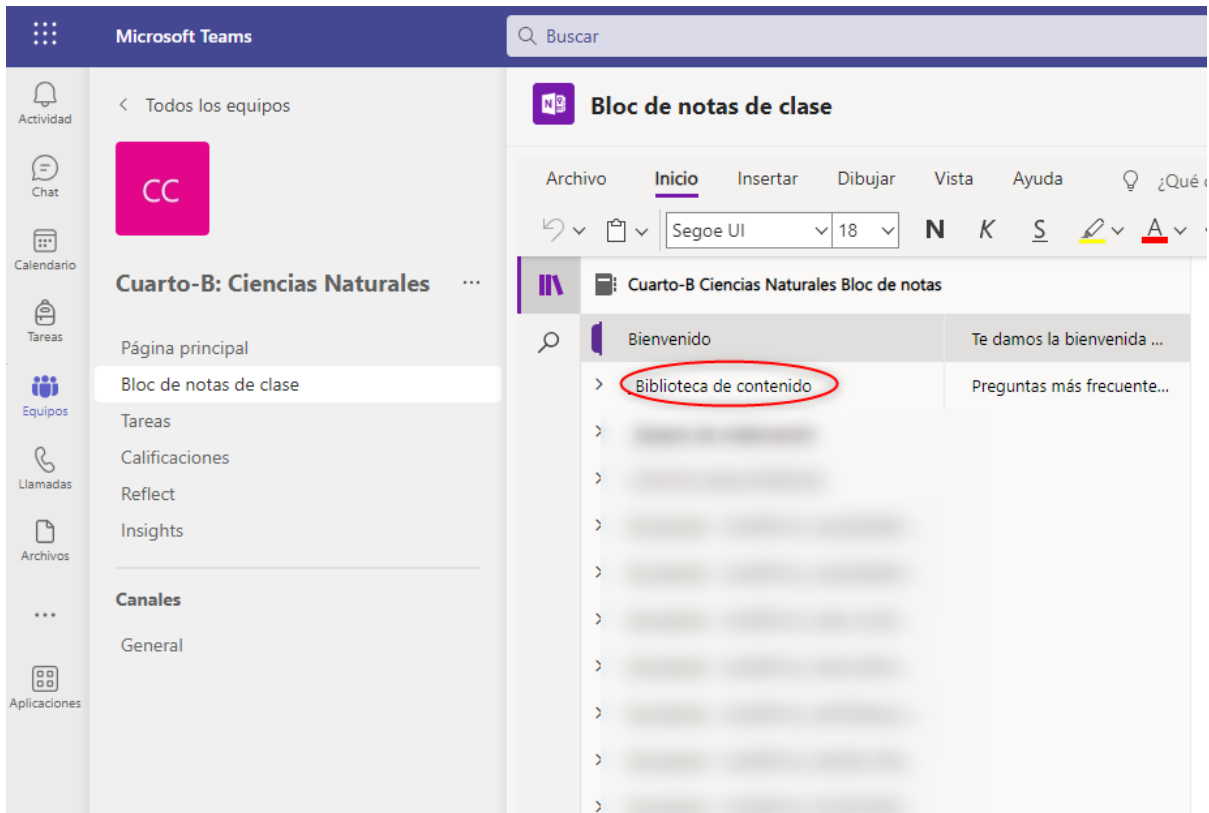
Microsoft Teams

Buscar

Actividad
Chat
Calendario
Tareas
Equipos
Llamadas
Archivos
...
Aplicaciones

< Todos los equipos

CC

Cuarto-B: Ciencias Naturales ...

Página principal
Bloc de notas de clase
Tareas
Calificaciones
Reflect
Insights

Canales

General

Bloc de notas de clase

Archivo Inicio Insertar Dibujar Vista Ayuda ¿Qué

Segoe UI 18 N K S A

Cuarto-B Ciencias Naturales Bloc de notas

Bienvenido
Biblioteca de contenido
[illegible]
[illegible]
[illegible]
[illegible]
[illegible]
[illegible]
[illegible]
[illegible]
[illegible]

Te damos la bienvenida ...
Preguntas más frecuente...